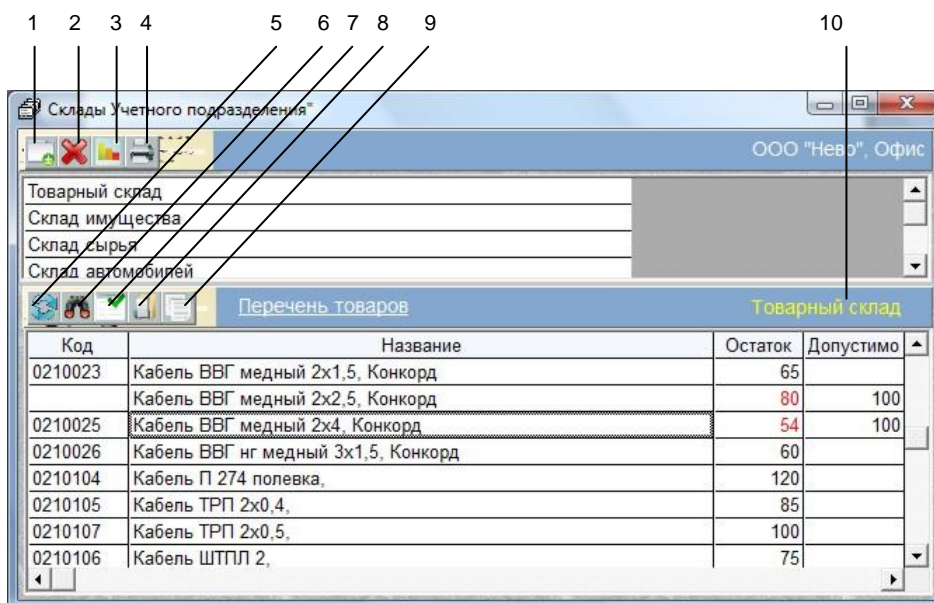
1 2 3 4 5 6 7 8 9 10

Склады Учетного подразделения"

ООО "Нево", Офис

Товарный склад
Склад имущества
Склад сырья
Склад автомобилей

Перечень товаров

Товарный склад

| Код | Название | Остаток | Допустимо |
|---|---|---|---|
| 0210023 | Кабель ВВГ медный 2х1,5, Конкорд | 65 | |
| | Кабель ВВГ медный 2х2,5, Конкорд | 80 | 100 |
| 0210025 | Кабель ВВГ медный 2х4, Конкорд | 54 | 100 |
| 0210026 | Кабель ВВГ нг медный 3х1,5, Конкорд | 60 | |
| 0210104 | Кабель П 274 полевка, | 120 | |
| 0210105 | Кабель ТРП 2х0,4, | 85 | |
| 0210107 | Кабель ТРП 2х0,5, | 100 | |
| 0210106 | Кабель ШТПЛ 2, | 75 | |